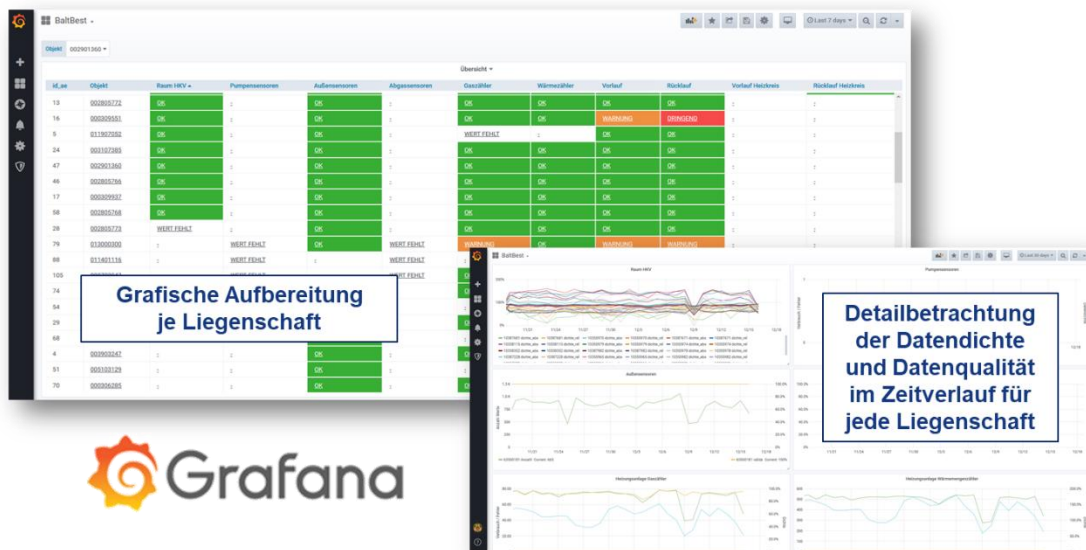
BaltBest

Last 7 days

Objekt 002901360

Übersicht

| id_ae | Objekt | Raum HKV | Pumpensensoren | Außensensoren | Abgassensoren | Gaszähler | Wärmezähler | Vorlauf | Rücklauf | Vorlauf Heizkreis | Rücklauf Heizkreis |
|---|---|---|---|---|---|---|---|---|---|---|---|
| 13 | 002805772 | OK | - | OK | - | OK | OK | OK | OK | - | - |
| 16 | 000309551 | OK | - | OK | - | OK | OK | WARNUNG | DRINGEND | - | - |
| 5 | 011907092 | OK | - | OK | - | WERT FEHLT | - | OK | OK | - | - |
| 24 | 003107385 | OK | - | OK | - | OK | OK | OK | OK | - | - |
| 47 | 002901360 | OK | - | OK | - | OK | OK | OK | OK | - | - |
| 46 | 002805786 | OK | - | OK | - | OK | OK | OK | OK | - | - |
| 17 | 000309937 | OK | - | OK | - | OK | OK | OK | OK | - | - |
| 58 | 002805768 | OK | - | OK | - | OK | OK | OK | OK | - | - |
| 28 | 002805773 | WERT FEHLT | - | OK | - | OK | OK | OK | OK | - | - |
| 79 | 013000300 | - | WERT FEHLT | OK | WERT FEHLT | WARNUNG | OK | WARNUNG | WARNUNG | - | - |
| 88 | 011401116 | - | WERT FEHLT | - | WERT FEHLT | | | | | | |
| 105 | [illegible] | | WERT FEHLT | | WERT FEHLT | | | | | | |
| 74 | | | | | | | | | | | |
| 54 | | | | | | | | | | | |
| 29 | | | | | | | | | | | |
| 68 | | | | | | | | | | | |
| 4 | 002903247 | - | | OK | | | | | | | |
| 51 | 005103129 | - | | OK | | | | | | | |
| 70 | 000306285 | - | | OK | | | | | | | |

Grafische Aufbereitung je Liegenschaft

BaltBest

Raum HKV

Pumpensensoren

Außensensoren

Heizungsanlage Gaszähler

Heizungsanlage Wärmemengenzähler

Detailbetrachtung der Datendichte und Datenqualität im Zeitverlauf für jede Liegenschaft

Grafana